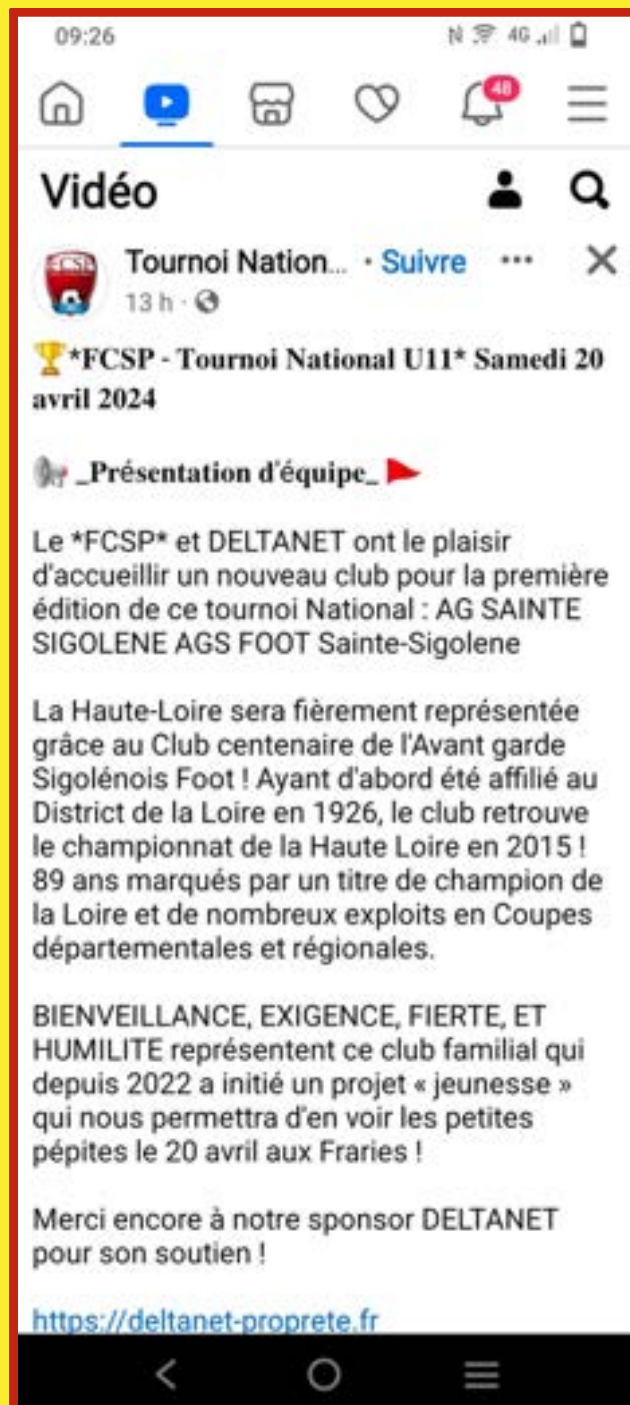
09:26

48

Vidéo

FCSP

Tournoi Nation... · Suivre ··· ✕

13 h ·

🏆*FCSP - Tournoi National U11* Samedi 20 avril 2024

📢 _Présentation d'équipe_ 🚩

Le *FCSP* et DELTANET ont le plaisir d'accueillir un nouveau club pour la première édition de ce tournoi National : AG SAINTE SIGOLENE AGS FOOT Sainte-Sigolene

La Haute-Loire sera fièrement représentée grâce au Club centenaire de l'Avant garde Sigolénois Foot ! Ayant d'abord été affilié au District de la Loire en 1926, le club retrouve le championnat de la Haute Loire en 2015 ! 89 ans marqués par un titre de champion de la Loire et de nombreux exploits en Coupes départementales et régionales.

BIENVEILLANCE, EXIGENCE, FIERTE, ET HUMILITE représentent ce club familial qui depuis 2022 a initié un projet « jeunesse » qui nous permettra d'en voir les petites pépites le 20 avril aux Fraries !

Merci encore à notre sponsor DELTANET pour son soutien !

https://deltanet-proprete.fr